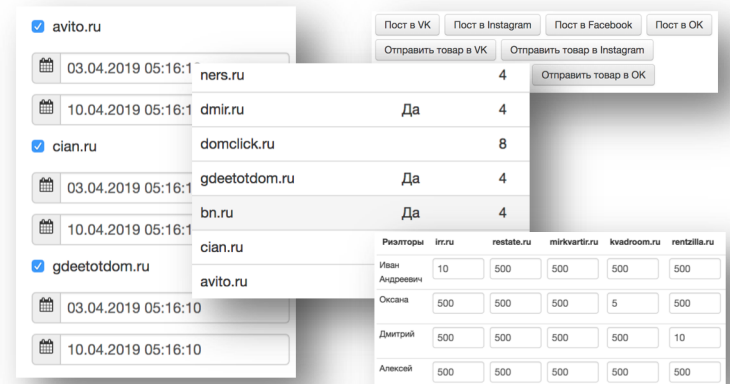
avito.ru

03.04.2019 05:16:1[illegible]

10.04.2019 05:16:1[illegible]

cian.ru

03.04.2019 05:16:1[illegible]

10.04.2019 05:16:1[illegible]

gdeetotdom.ru

03.04.2019 05:16:10

10.04.2019 05:16:10

| | | |
|---|---|---|
| ners.ru | | 4 |
| dmir.ru | Да | 4 |
| domclick.ru | | 8 |
| gdeetotdom.ru | Да | 4 |
| bn.ru | Да | 4 |
| cian.ru | | |
| avito.ru | | |

Пост в VK Пост в Instagram Пост в Facebook Пост в OK
Отправить товар в VK Отправить товар в Instagram
Отправить товар в OK

| Риэлторы | irr.ru | restate.ru | mirkvartir.ru | kvadroom.ru | rentzilla.ru |
|---|---|---|---|---|---|
| Иван Андреевич | 10 | 500 | 500 | 500 | 500 |
| Оксана | 500 | 500 | 500 | 5 | 500 |
| Дмитрий | 500 | 500 | 500 | 500 | 10 |
| Алексей | 500 | 500 | 500 | 500 | 500 |